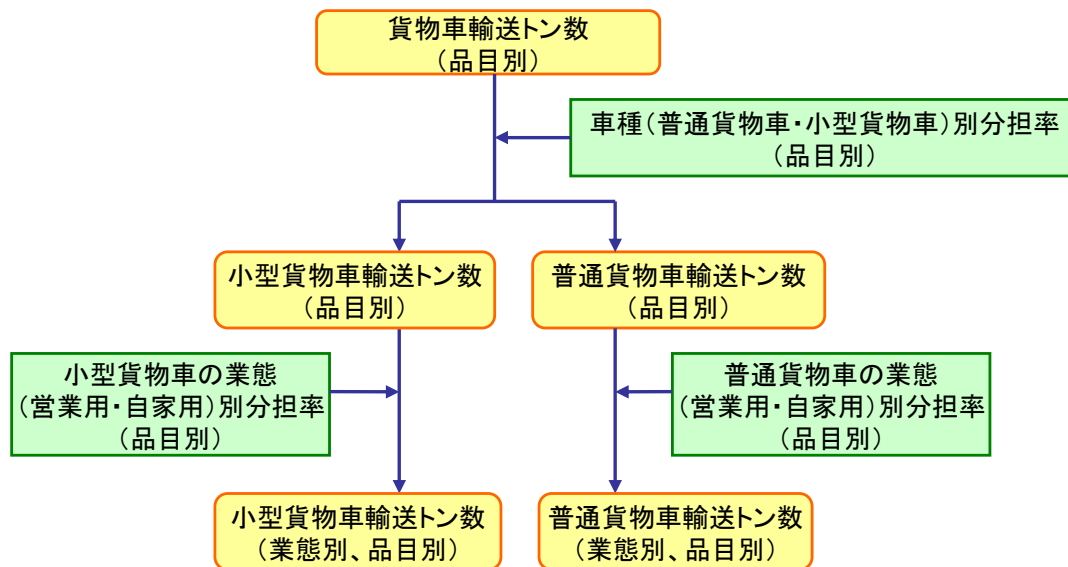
貨物車輸送トン数
（品目別）

車種（普通貨物車・小型貨物車）別分担率
（品目別）

小型貨物車輸送トン数
（品目別）

普通貨物車輸送トン数
（品目別）

小型貨物車の業態
（営業用・自家用）別分担率
（品目別）

普通貨物車の業態
（営業用・自家用）別分担率
（品目別）

小型貨物車輸送トン数
（業態別、品目別）

普通貨物車輸送トン数
（業態別、品目別）